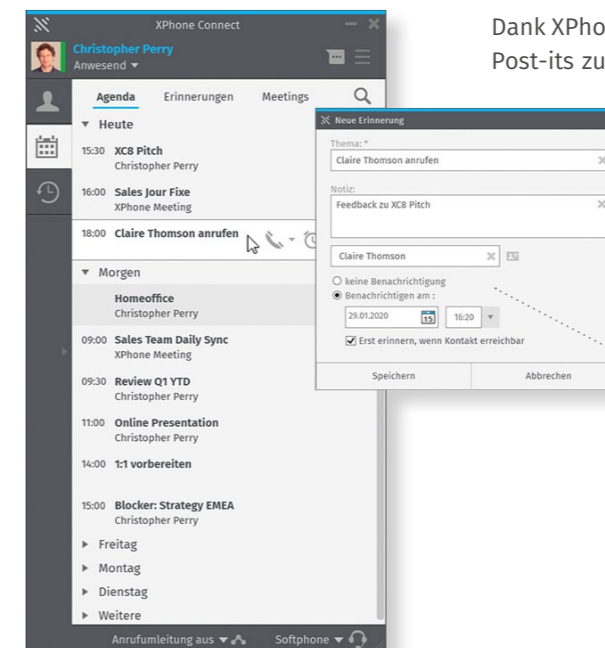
XPhone Connect

Christopher Perry
Anwesend ▾

Agenda Erinnerungen Meetings

▾ Heute

15:30 XC8 Pitch
Christopher Perry

16:00 Sales Jour Fixe
XPhone Meeting

18:00 Claire Thomson anrufen

▾ Morgen

Homeoffice
Christopher Perry

09:00 Sales Team Daily Sync
XPhone Meeting

09:30 Review Q1 YTD
Christopher Perry

11:00 Online Presentation
Christopher Perry

14:00 1:1 vorbereiten

15:00 Blocker: Strategy EMEA
Christopher Perry

▸ Freitag
▸ Montag
▸ Dienstag
▸ Weitere

Anrufumleitung aus ▾ Softphone ▾

Neue Erinnerung

Thema: *
Claire Thomson anrufen

Notiz:
Feedback zu XC8 Pitch

Claire Thomson

○ keine Benachrichtigung
◉ Benachrichtigen am :
29.01.2020 15 16:20

☑ Erst erinnern, wenn Kontakt erreichbar

Speichern Abbrechen

Dank XPho
Post-its zu